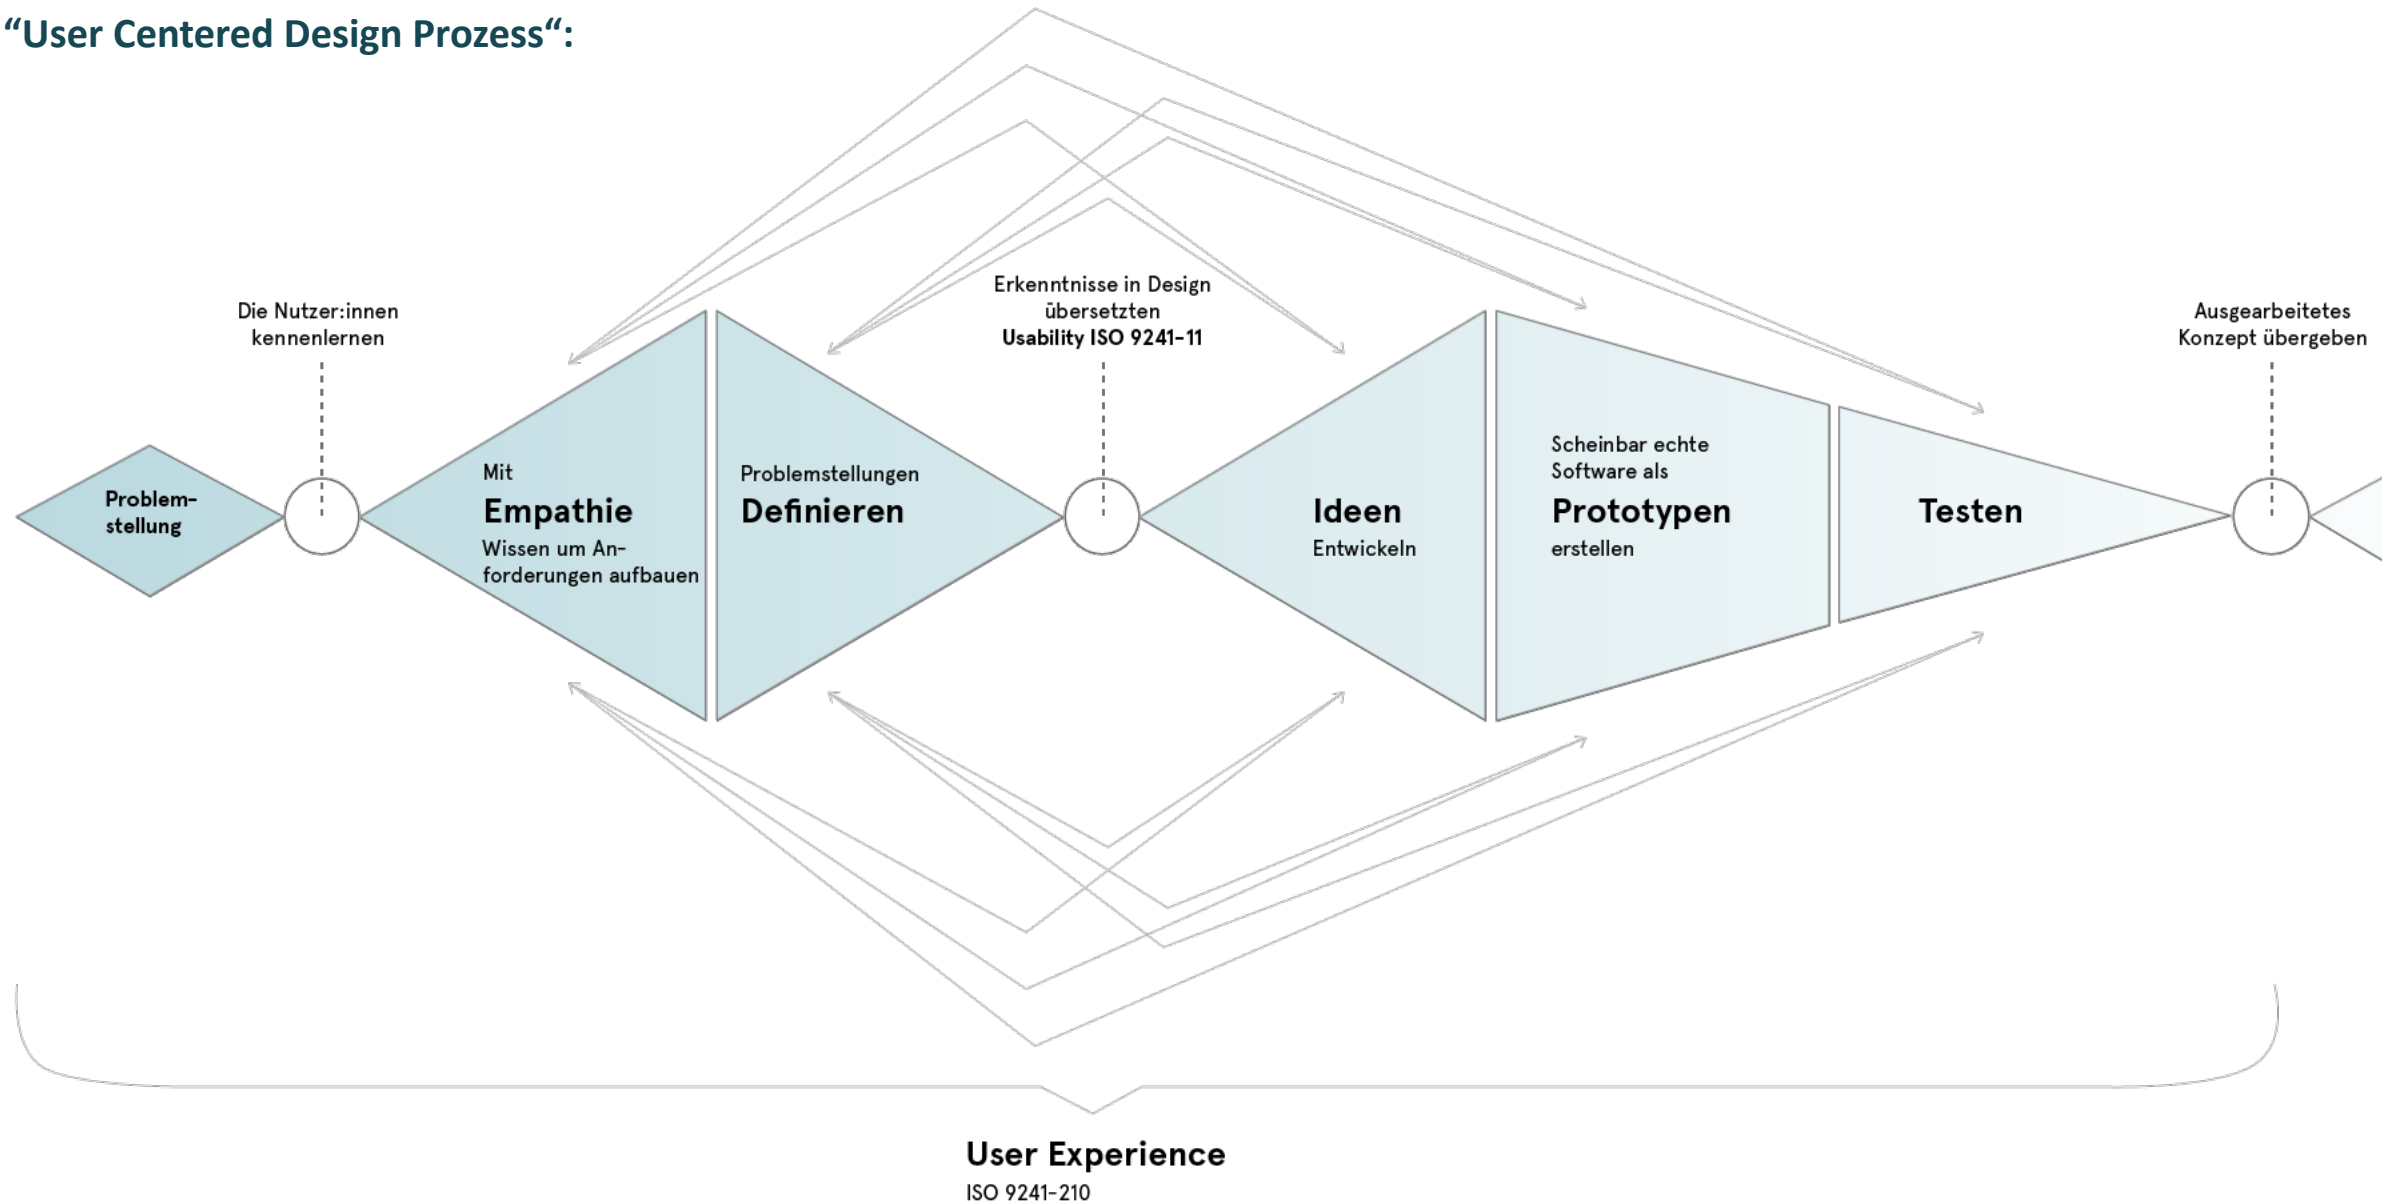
“User Centered Design Prozess“:

Die Nutzer:innen kennenlernen

Erkenntnisse in Design übersetzten
**Usability ISO 9241-11**

Ausgearbeitetes Konzept übergeben

Problemstellung

Mit
Empathie
Wissen um Anforderungen aufbauen

Problemstellungen
Definieren

Ideen
Entwickeln

Scheinbar echte Software als
Prototypen
erstellen

Testen

User Experience
ISO 9241-210